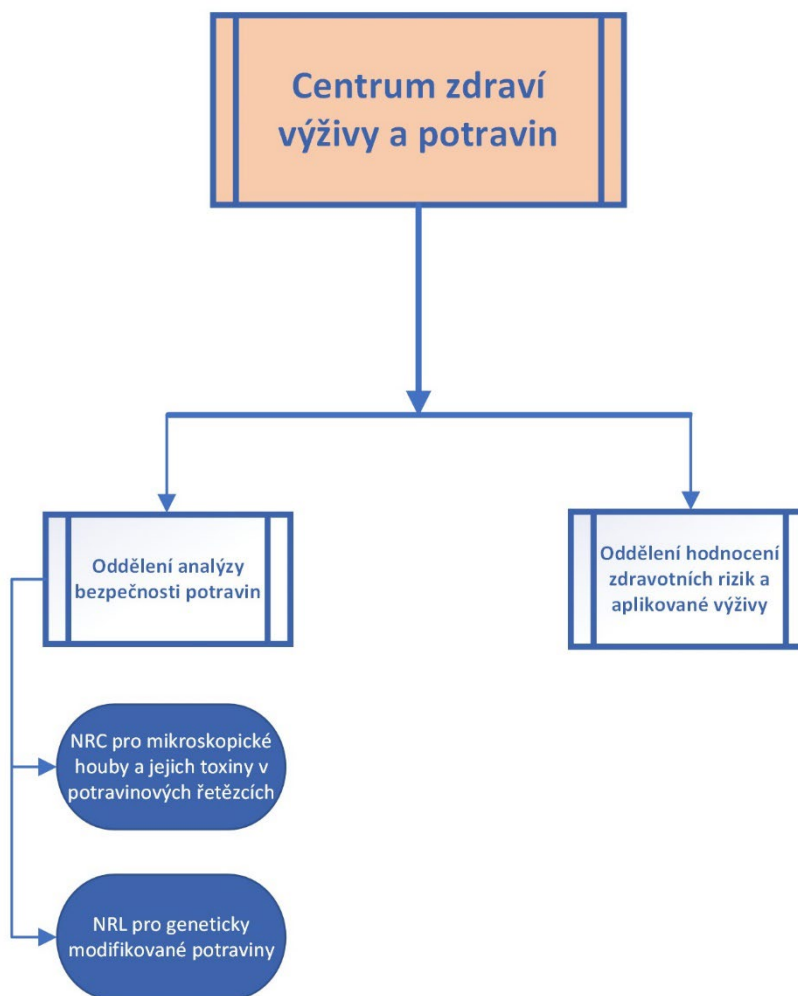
Centrum zdraví výživy a potravin

Oddělení analýzy bezpečnosti potravin

Oddělení hodnocení zdravotních rizik a aplikované výživy

NRC pro mikroskopické houby a jejich toxiny v potravinových řetězcích

NRL pro geneticky modifikované potraviny